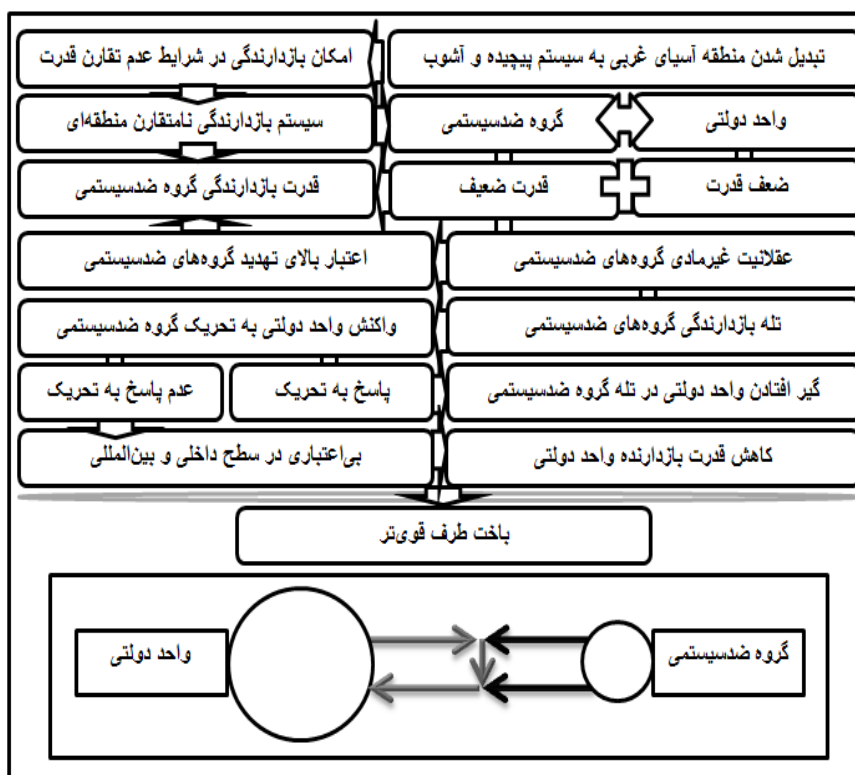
تبدیل شدن منطقه آسیای غربی به سیستم پیچیده و آشوب

امکان بازدارندگی در شرایط عدم تقارن قدرت

واحد دولتی

گروه ضدسیستمی

سیستم بازدارندگی نامتقارن منطقه‌ای

ضعف قدرت

قدرت ضعیف

قدرت بازدارندگی گروه ضدسیستمی

عقلانیت غیرمادی گروه‌های ضدسیستمی

اعتبار بالای تهدید گروه‌های ضدسیستمی

تله بازدارندگی گروه‌های ضدسیستمی

واکنش واحد دولتی به تحریک گروه ضدسیستمی

گیر افتادن واحد دولتی در تله گروه ضدسیستمی

پاسخ به تحریک

عدم پاسخ به تحریک

کاهش قدرت بازدارنده واحد دولتی

بی‌اعتباری در سطح داخلی و بین‌المللی

باخت طرف قوی‌تر

واحد دولتی

گروه ضدسیستمی